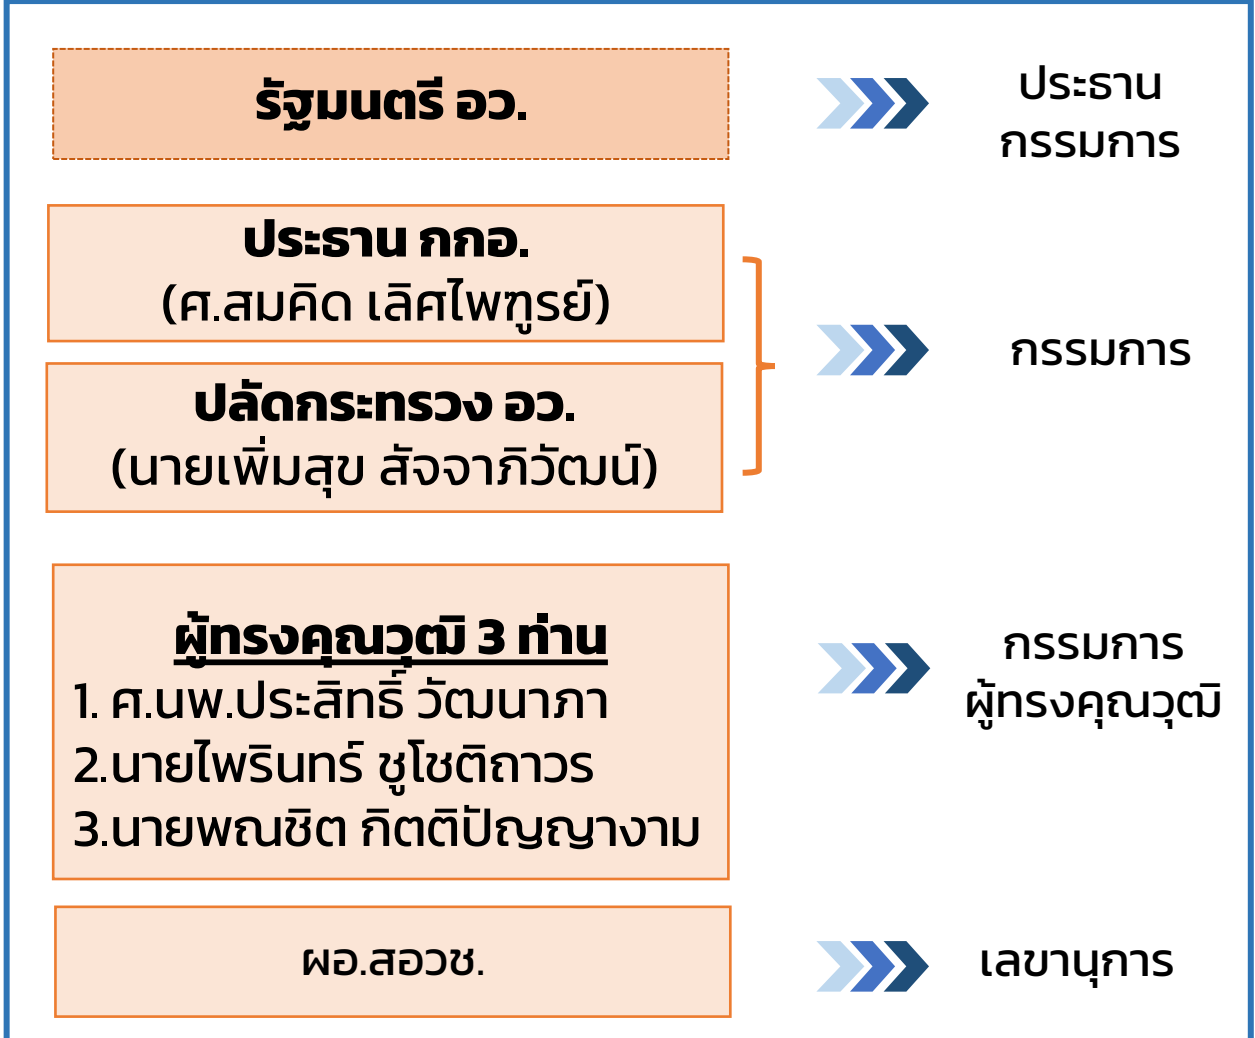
รัฐมนตรี อว.

ประธาน กรรมการ

ประธาน กกอ.
(ศ.สมคิด เลิศไพฑูรย์)

ปลัดกระทรวง อว.
(นายเพิ่มสุข สัจจาภิวัฒน์)

กรรมการ

ผู้ทรงคุณวุฒิ 3 ท่าน
1. ศ.นพ.ประสิทธิ์ วัฒนาภา
2.นายไพรินทร์ ชูโชติถาวร
3.นายพณชิต กิตติปัญญางาม

กรรมการ ผู้ทรงคุณวุฒิ

ผอ.สอวช.

เลขานุการ